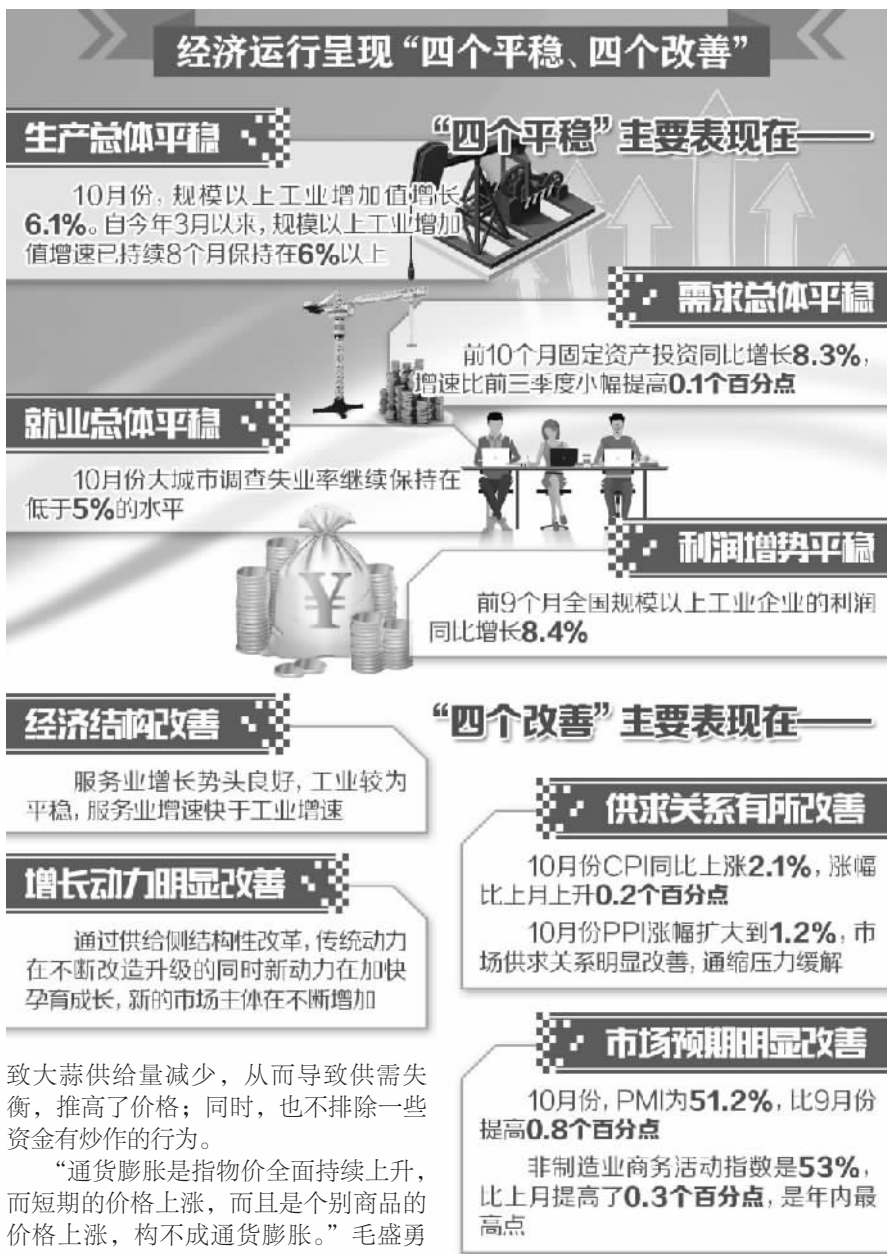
经济运行呈现“四个平稳、四个改善”

“四个平稳”主要表现在——

生产总体平稳

10月份，规模以上工业增加值增长6.1%。自今年3月以来，规模以上工业增加值增速已持续8个月保持在6%以上

需求总体平稳

前10个月固定资产投资同比增长8.3%，增速比前三季度小幅提高0.1个百分点

就业总体平稳

10月份大城市调查失业率继续保持在低于5%的水平

利润增势平稳

前9个月全国规模以上工业企业的利润同比增长8.4%

“四个改善”主要表现在——

经济结构改善

服务业增长势头良好，工业较为平稳，服务业增速快于工业增速

供求关系有所改善

10月份CPI同比上涨2.1%，涨幅比上月上升0.2个百分点

10月份PPI涨幅扩大到1.2%，市场供求关系明显改善，通缩压力缓解

增长动力明显改善

通过供给侧结构性改革，传统动力在不断改造升级的同时新动力在加快孕育成长，新的市场主体在不断增加

市场预期明显改善

10月份，PMI为51.2%，比9月份提高0.8个百分点

非制造业商务活动指数是53%，比上月提高了0.3个百分点，是年内最高点

致大蒜供给量减少，从而导致供需失衡，推高了价格；同时，也不排除一些资金有炒作的行为。

“通货膨胀是指物价全面持续上升，而短期的价格上涨，而且是个别商品的价格上涨，构不成通货膨胀。”毛盛勇